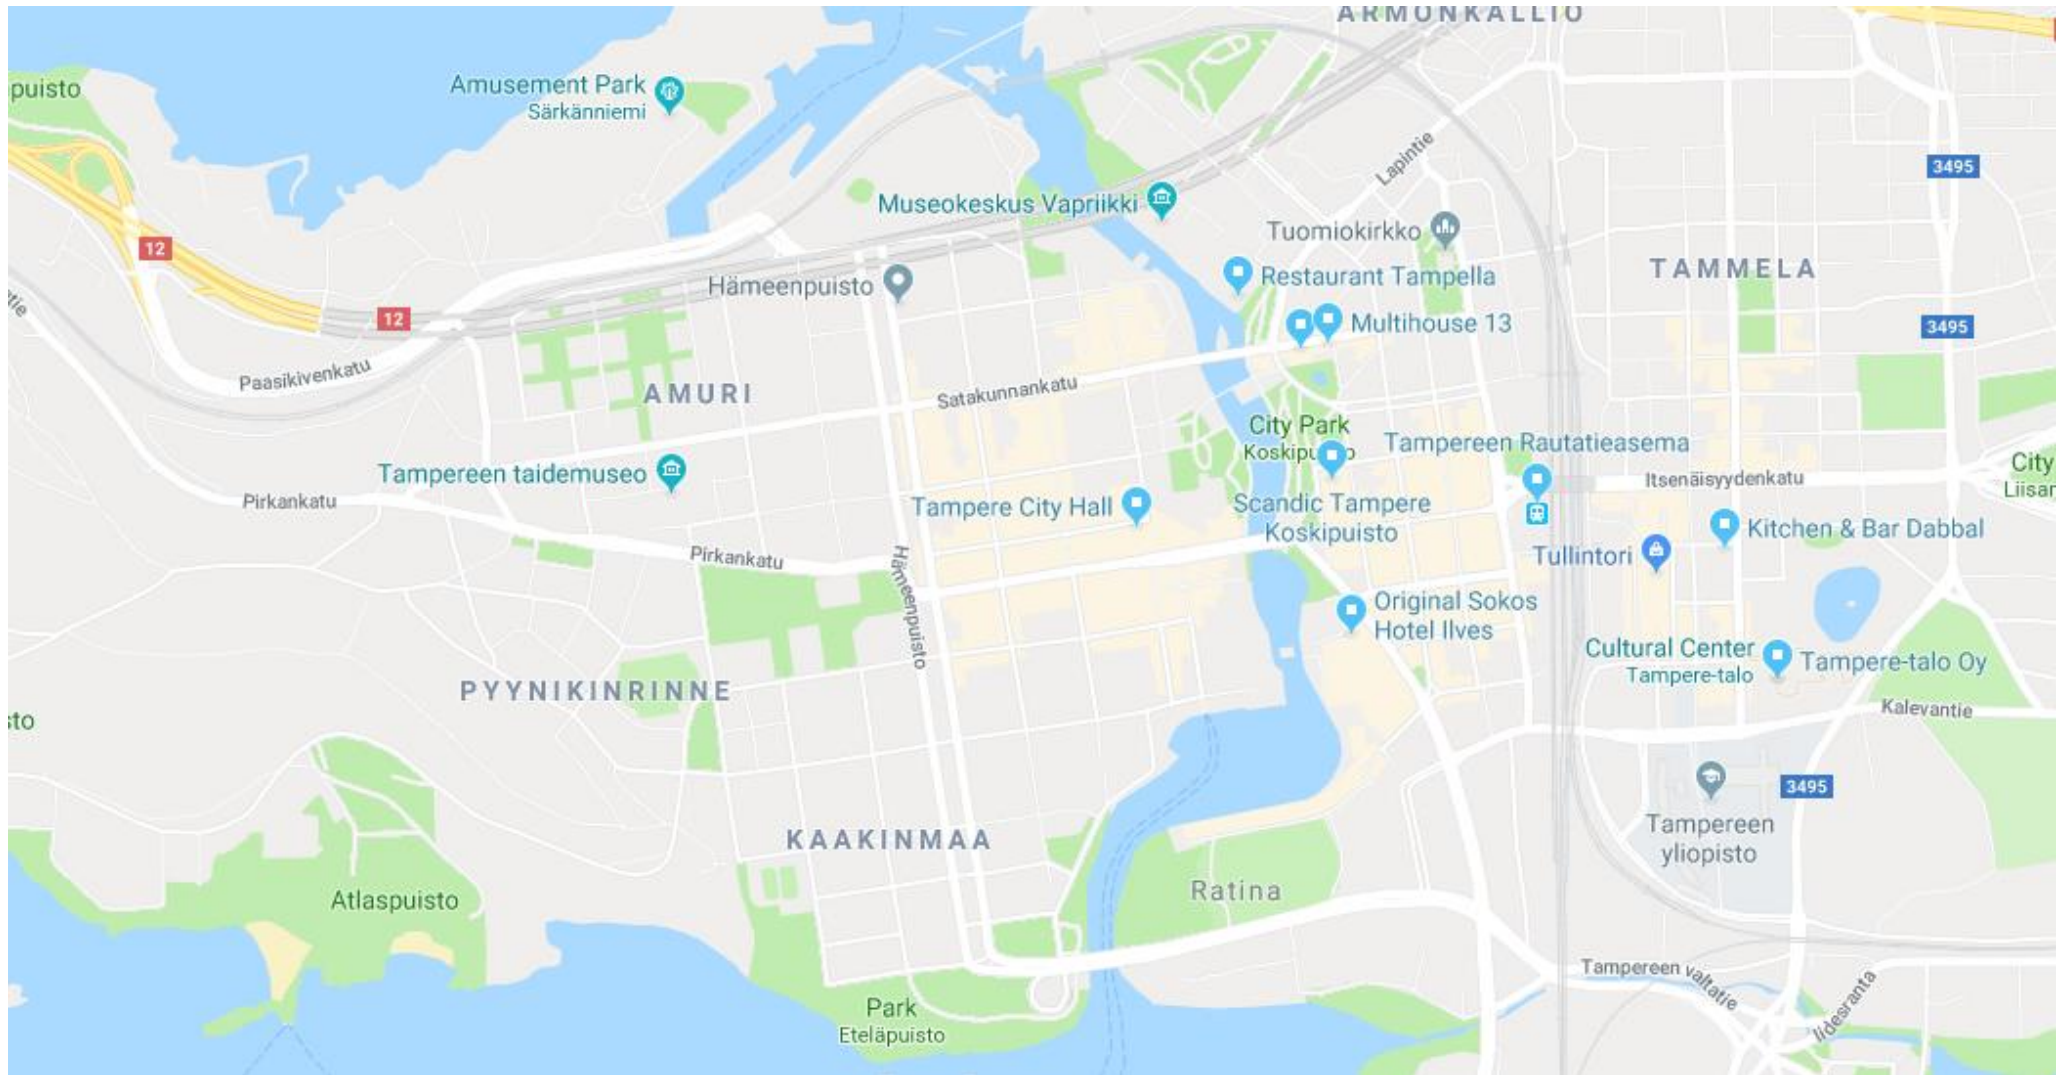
ARMONKALLIO

puisto

Amusement Park
Särkänniemi

Museokeskus Vapriikki

Lapintie

3495

Tuomiokirkko

12

Restaurant Tampella

TAMMELA

Hämeenpuisto

12

Multihouse 13

3495

Paasikivenkatu

AMURI

Satakunnankatu

City Park
Koskipuisto

Tampereen Rautatieasema

Tampereen taidemuseo

Itsenäisyydenkatu

City
Liisar

Pirkankatu

Tampere City Hall

Scandic Tampere
Koskipuisto

Kitchen & Bar Dabbal

Pirkankatu

Hämeenpuisto

Tullintori

Original Sokos
Hotel Ilves

Cultural Center
Tampere-talo

Tampere-talo Oy

PYYNIKINRINNE

sto

Kalevantie

3495

Tampereen
yliopisto

KAAKINMAA

Ratina

Atlaspuisto

Tampereen valtatie

Iidesranta

Park
Eteläpuisto